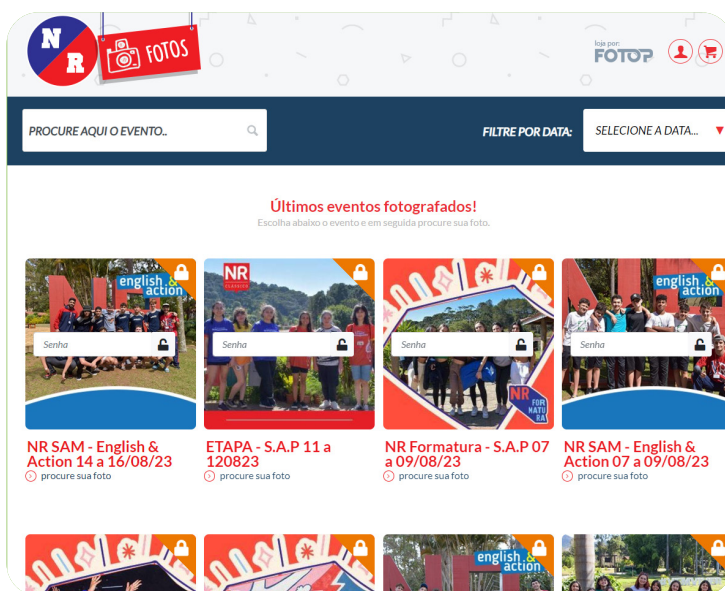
NR FOTOS

loja por: FOTOP

PROCURE AQUI O EVENTO..

FILTRE POR DATA: SELECIONE A DATA...

Últimos eventos fotografados!

Escolha abaixo o evento e em seguida procure sua foto.

english & action

Senha

NR SAM - English & Action 14 a 16/08/23

procure sua foto

NR CLASSICS

Senha

ETAPA - S.A.P 11 a 120823

procure sua foto

Senha

NR FORMATURA

NR Formatura - S.A.P 07 a 09/08/23

procure sua foto

english & action

Senha

NR SAM - English & Action 07 a 09/08/23

procure sua foto

english & action